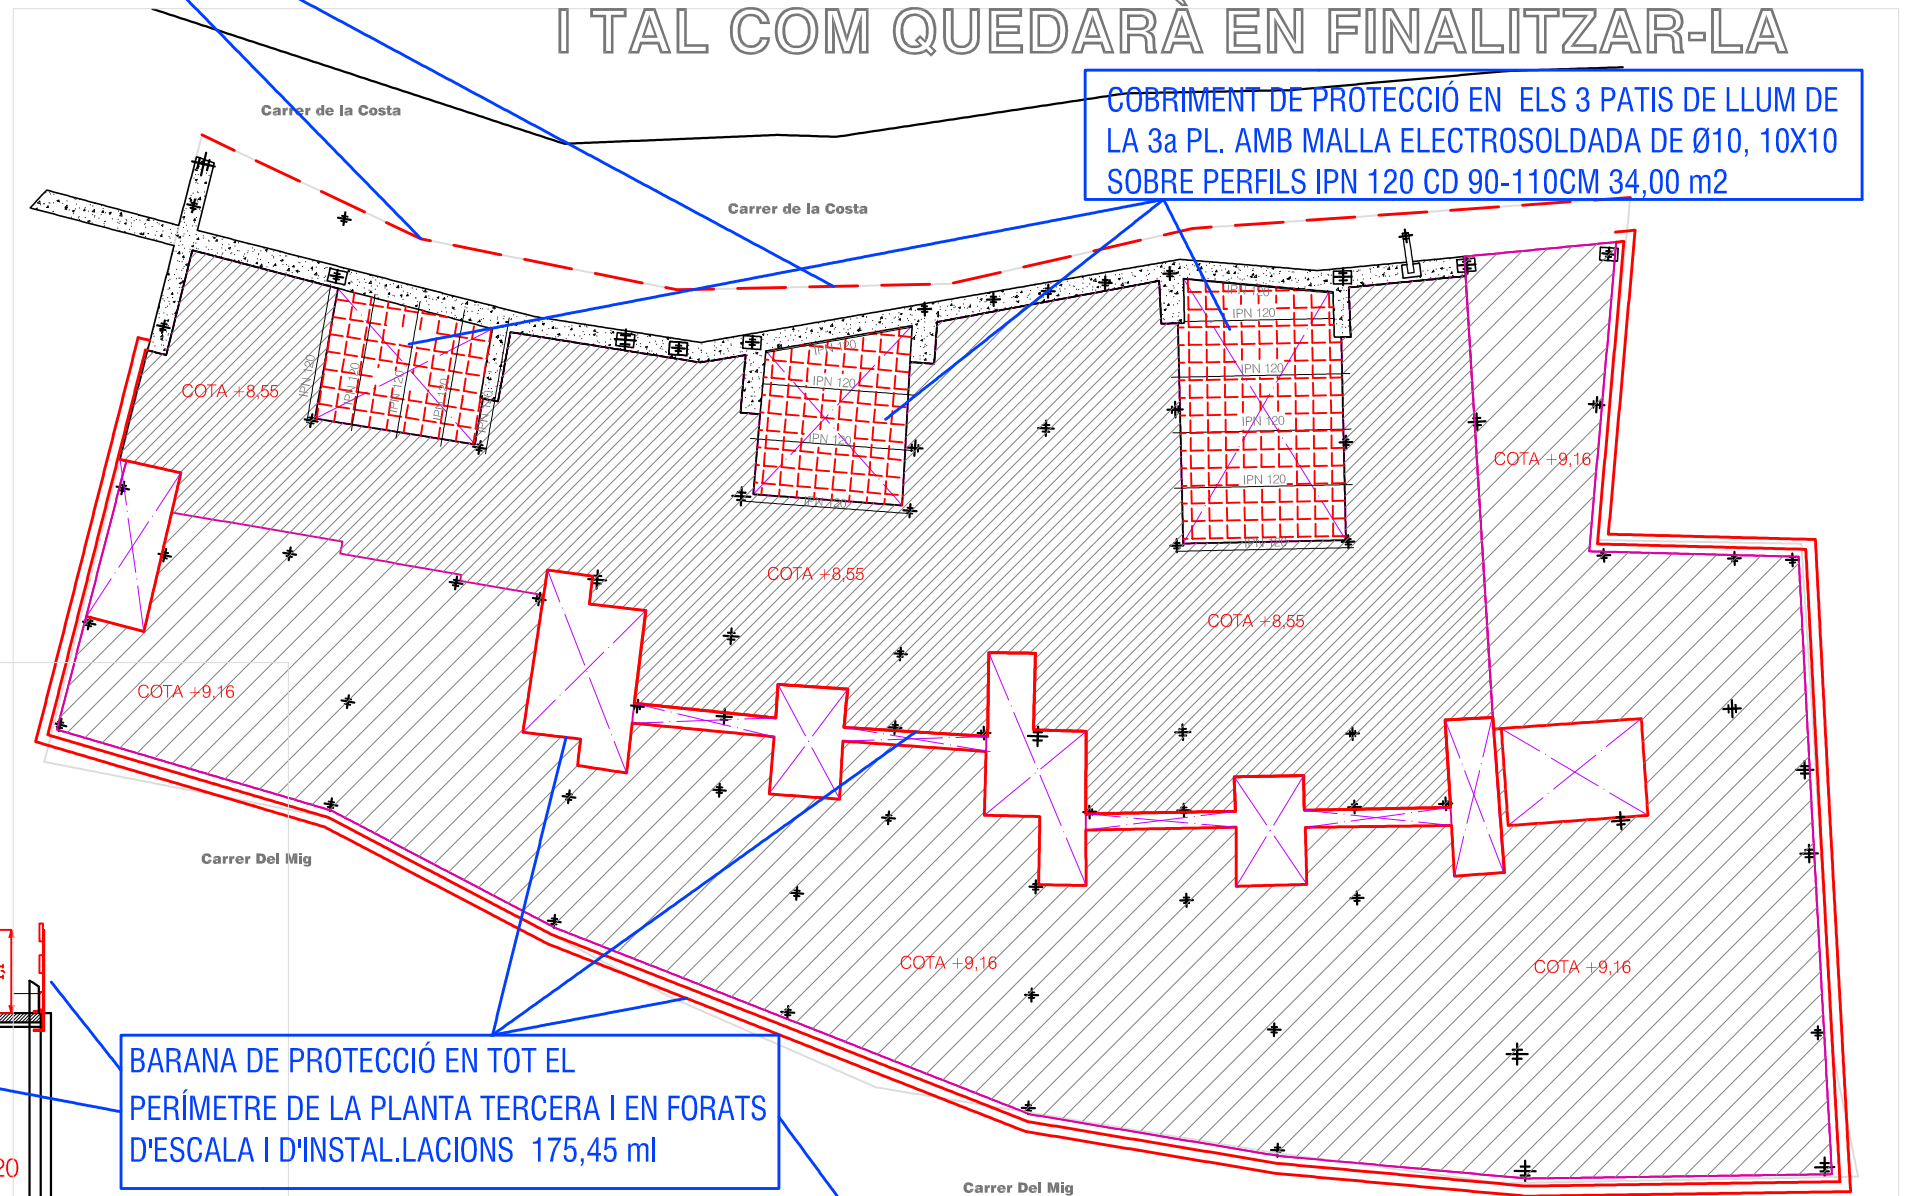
I TAL COM QUEDARÀ EN FINALITZAR-LA

COBRIMENT DE PROTECCIÓ EN ELS 3 PATIS DE LLUM DE LA 3a PL. AMB MALLA ELECTROSOLDADA DE Ø10, 10X10 SOBRE PERFILS IPN 120 CD 90-110CM 34,00 m2

Carrer de la Costa

Carrer de la Costa

IPN 120

IPN 120

IPN 120

IPN 120

IPN 120

IPN 120

IPN 120

IPN 120

IPN 120

IPN 120

IPN 120

IPN 120

IPN 120

IPN 120

COTA +8,55

COTA +9,16

COTA +8,55

COTA +8,55

COTA +9,16

Carrer Del Mig

COTA +9,16

COTA +9,16

BARANA DE PROTECCIÓ EN TOT EL PERÍMETRE DE LA PLANTA TERCERA I EN FORATS D'ESCALA I D'INSTAL.LACIONS 175,45 ml

20

Carrer Del Mig